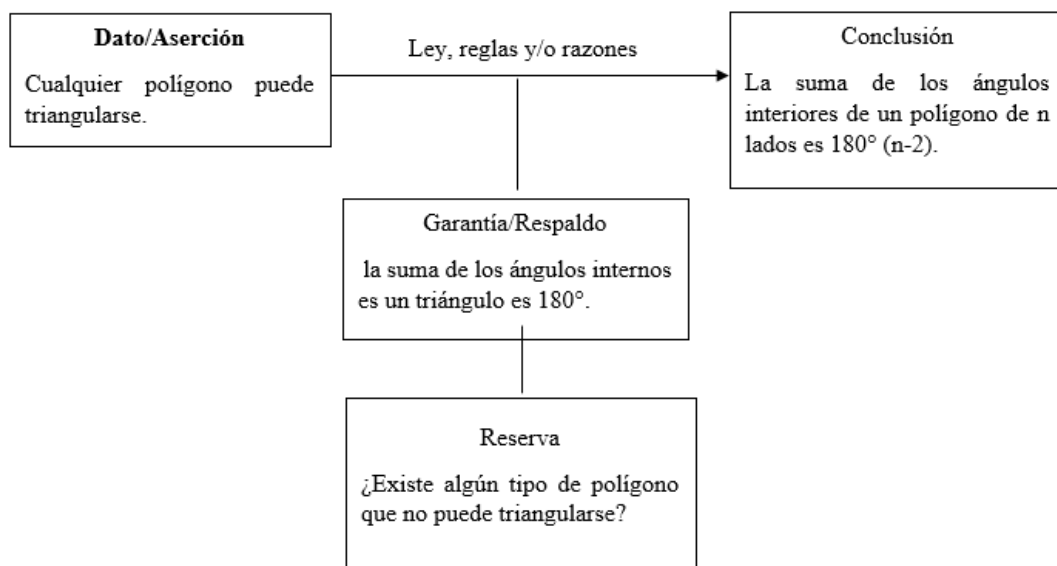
**Dato/Aserción**

Cualquier polígono puede triangularse.

Ley, reglas y/o razones

Conclusión

La suma de los ángulos interiores de un polígono de n lados es 180° (n-2).

Garantía/Respaldo

la suma de los ángulos internos es un triángulo es 180°.

Reserva

¿Existe algún tipo de polígono que no puede triangularse?